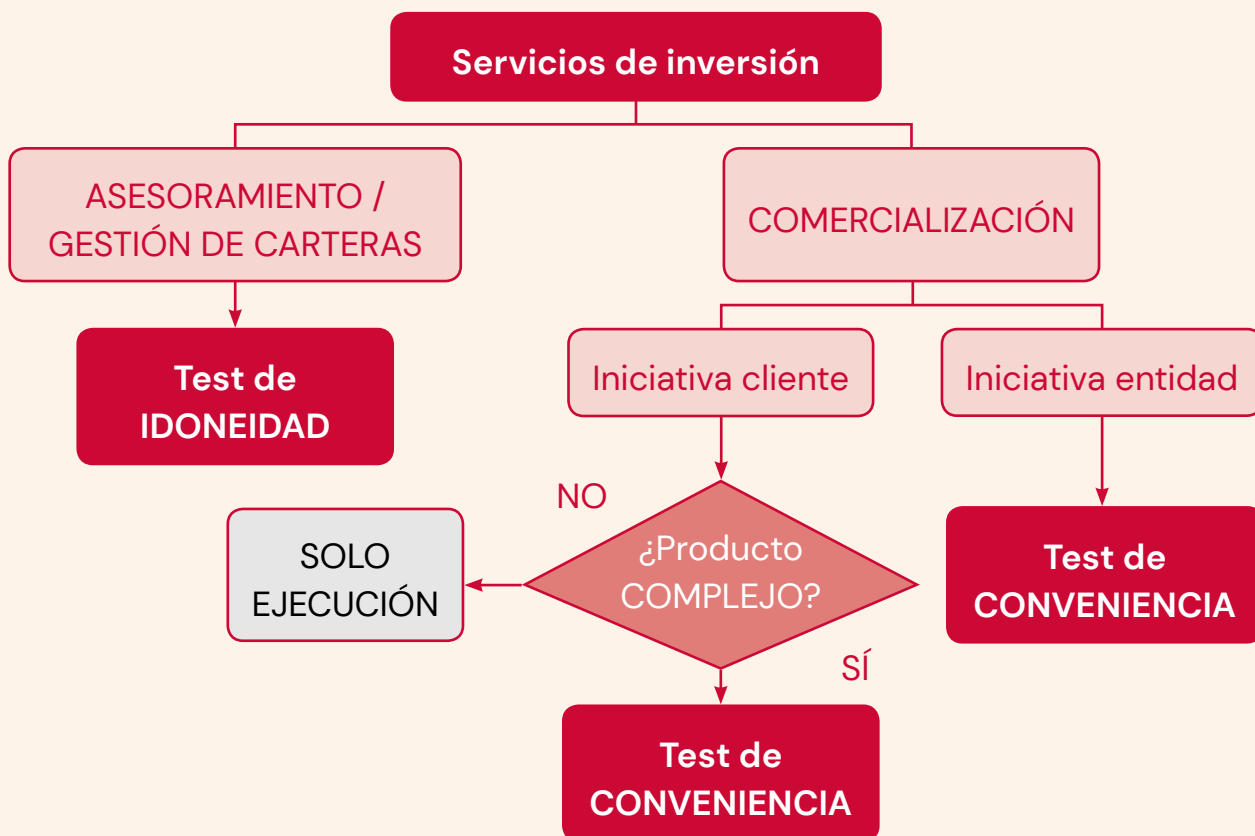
Servicios de inversión

ASESORAMIENTO / GESTIÓN DE CARTERAS

COMERCIALIZACIÓN

Test de IDONEIDAD

Iniciativa cliente

Iniciativa entidad

NO

SOLO EJECUCIÓN

¿Producto COMPLEJO?

Test de CONVENIENCIA

SÍ

Test de CONVENIENCIA